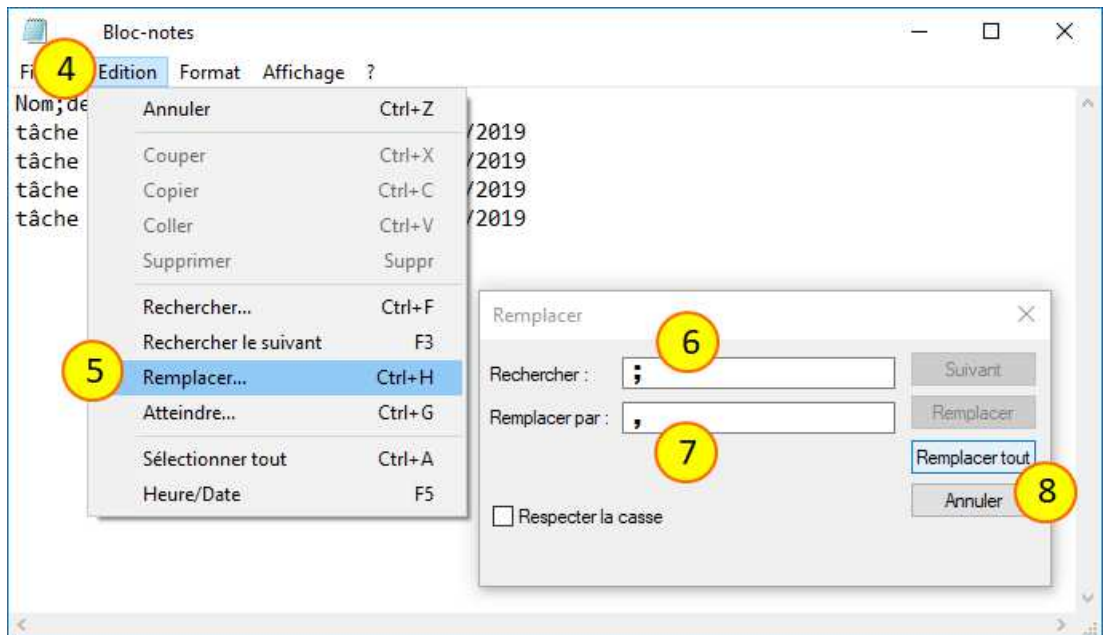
Bloc-notes

Fi 4 Edition Format Affichage ?

Nom;de
tâche /2019
tâche /2019
tâche /2019
tâche /2019

Annuler Ctrl+Z
Couper Ctrl+X
Copier Ctrl+C
Coller Ctrl+V
Supprimer Suppr
Rechercher... Ctrl+F
Rechercher le suivant F3
5 Remplacer... Ctrl+H
Atteindre... Ctrl+G
Sélectionner tout Ctrl+A
Heure/Date F5

Remplacer
6
Rechercher : ;
Remplacer par : ,
7
Suivant
Remplacer
Remplacer tout
Annuler 8
Respecter la casse